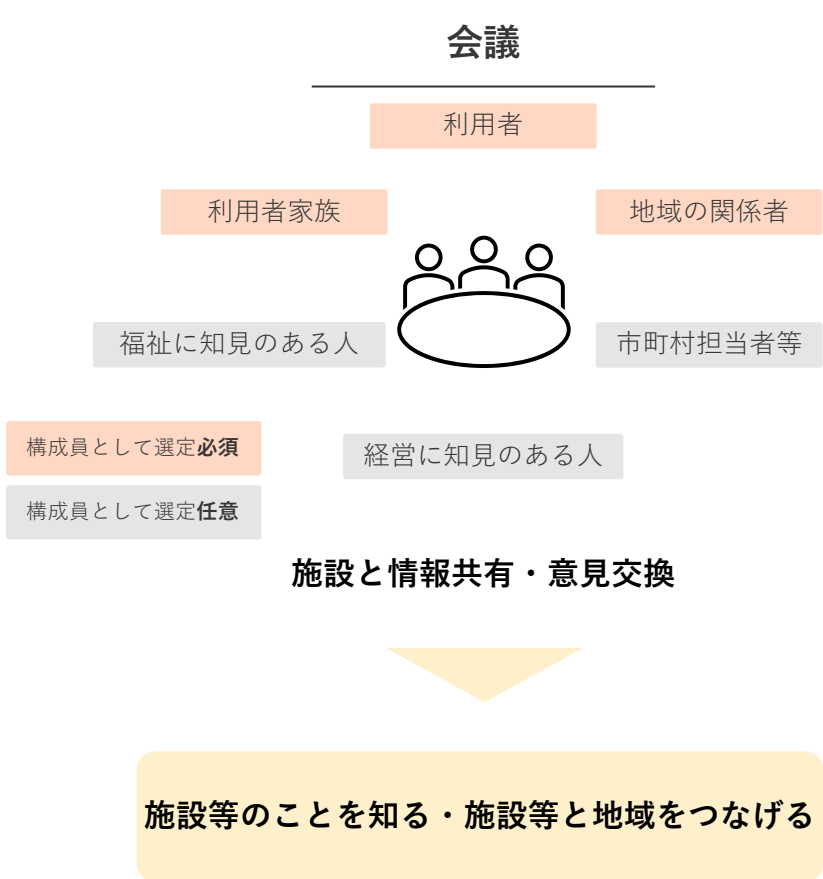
会議

利用者

利用者家族

地域の関係者

福祉に知見のある人

市町村担当者等

構成員として選定必須

構成員として選定任意

経営に知見のある人

施設と情報共有・意見交換

施設等のことを知る・施設等と地域をつなげる